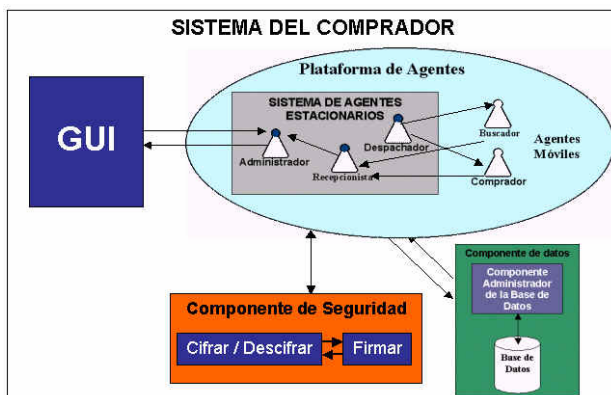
SISTEMA DEL COMPRADOR

Plataforma de Agentes

GUI

SISTEMA DE AGENTES ESTACIONARIOS

Administrador

Despachador

Recepcionista

Buscador

Comprador

Agentes Móviles

Componente de datos

Componente Administrador de la Base de Datos

Base de Datos

Componente de Seguridad

Cifrar / Descifrar

Firmar